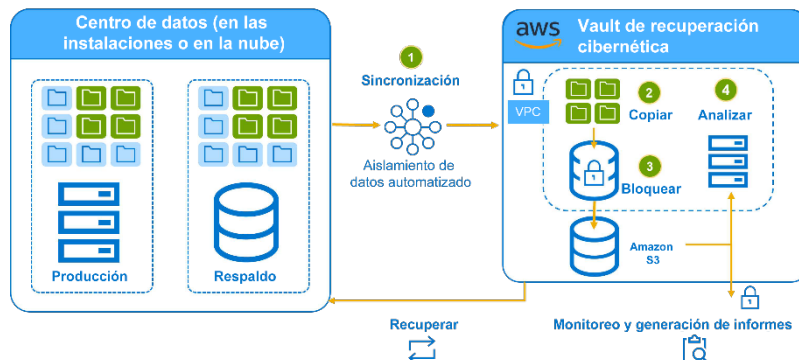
Centro de datos (en las instalaciones o en la nube)

Producción

Respaldo

1
Sincronización

Aislamiento de datos automatizado

aws
Vault de recuperación cibernética

VPC

2
Copiar

4
Analizar

3
Bloquear

Amazon S3

Recuperar

Monitoreo y generación de informes